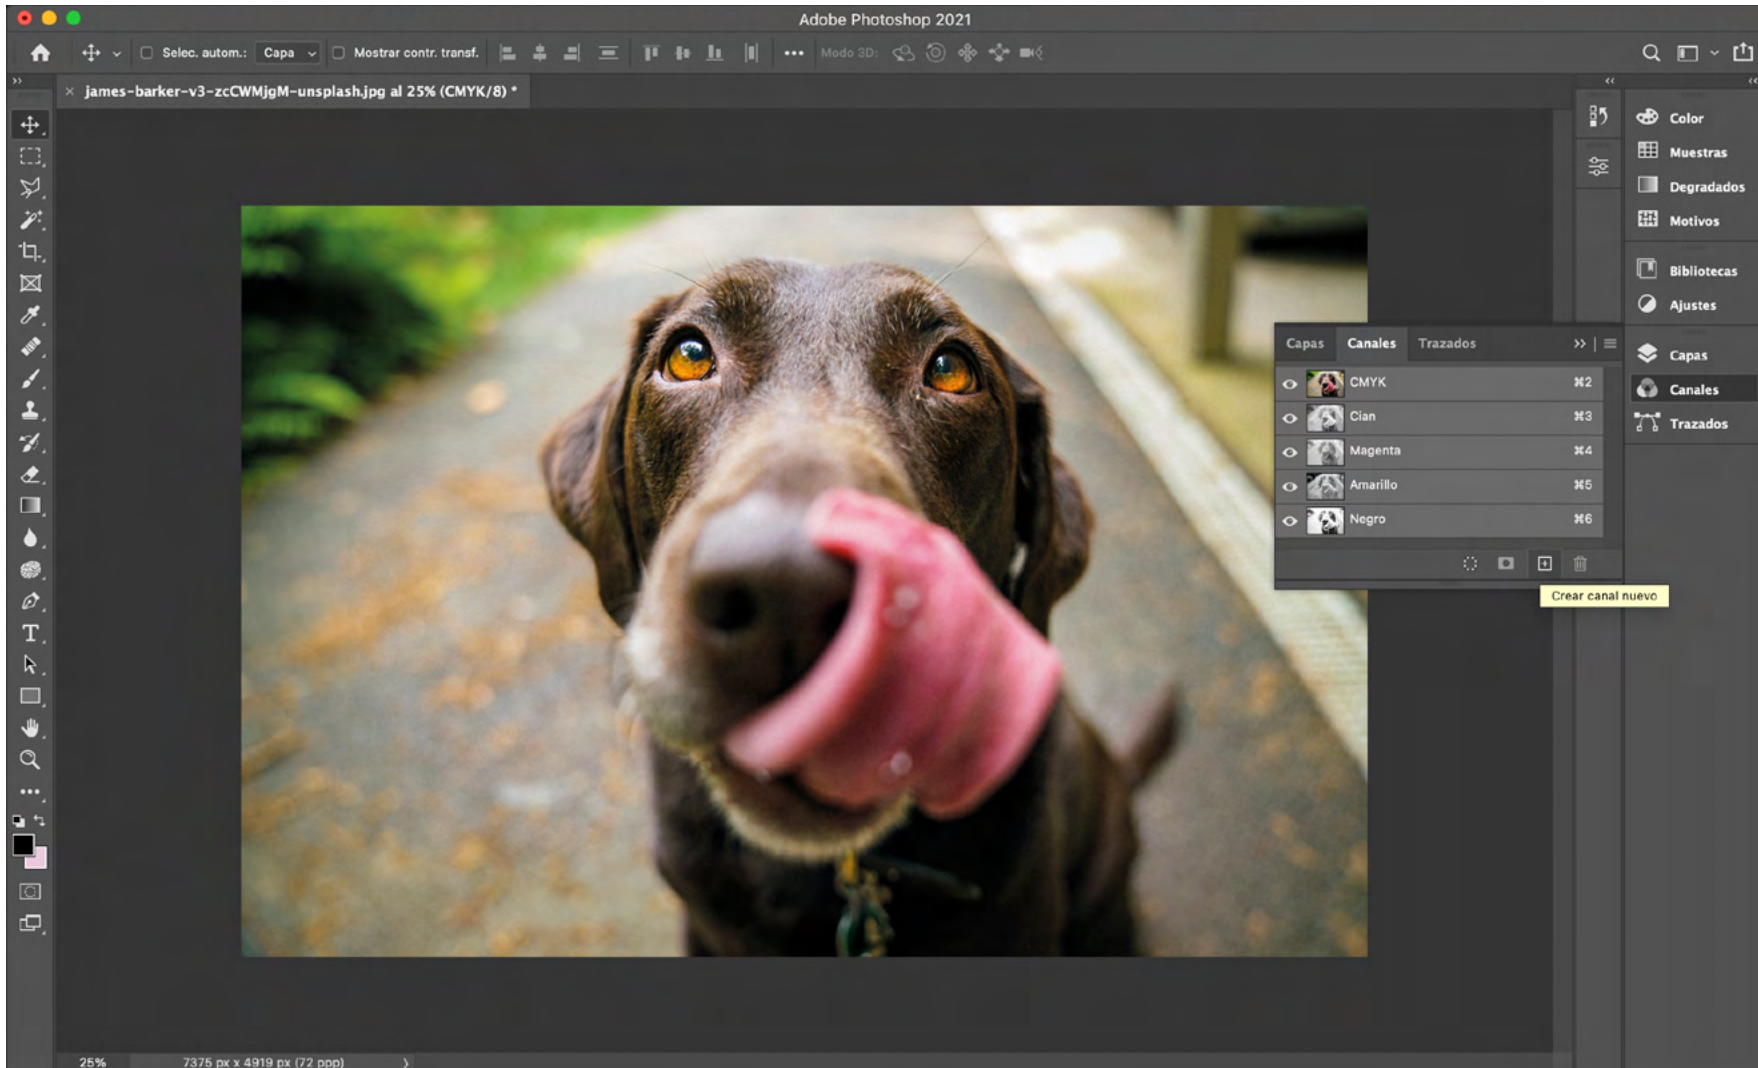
Adobe Photoshop 2021

Selec. autom.: Capa Mostrar contr. transf. ••• Modo 3D:

james-barker-v3-zcCWMjgM-unsplash.jpg al 25% (CMYK/8) *

Color
Muestras
Degradados
Motivos
Bibliotecas
Ajustes
Capas
Canales
Trazados

Capas Canales Trazados

CMYK ⌘2
Cian ⌘3
Magenta ⌘4
Amarillo ⌘5
Negro ⌘6

Crear canal nuevo

25% 7375 px x 4919 px (72 ppp)